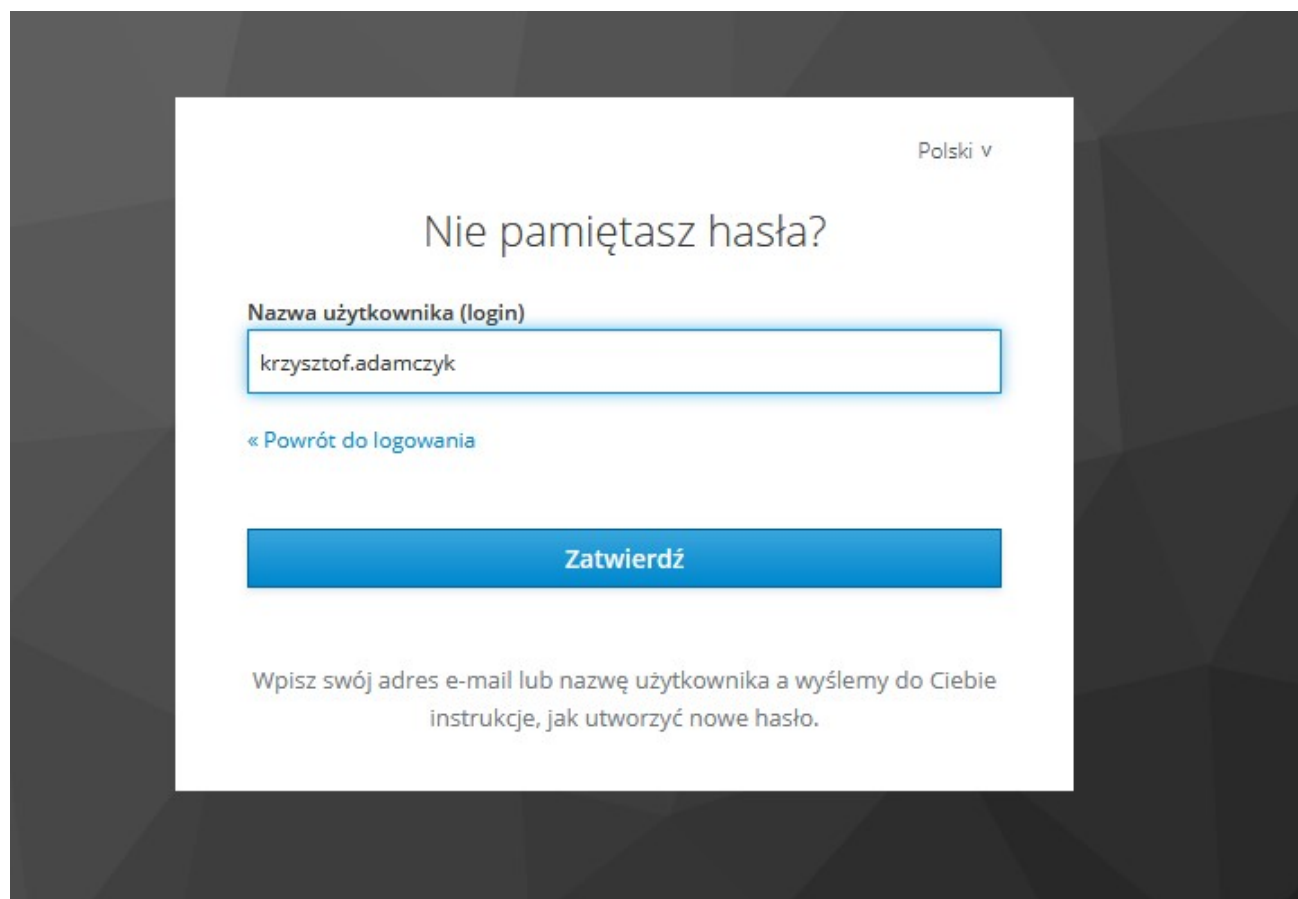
Polski v

Nie pamiętasz hasła?

Nazwa użytkownika (login)

krzysztof.adamczyk

« Powrót do logowania

Zatwierdź

Wpisz swój adres e-mail lub nazwę użytkownika a wyślemy do Ciebie instrukcje, jak utworzyć nowe hasło.